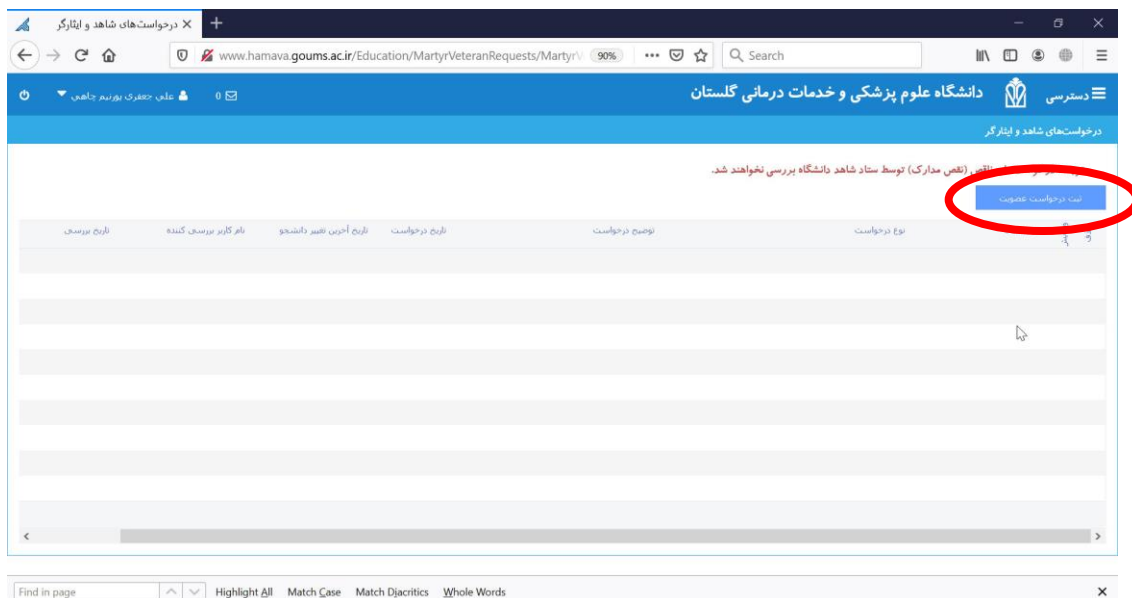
درخواست‌های شاهد و ایثارگر

www.hamava.goums.ac.ir/Education/MartyrVeteranRequests/MartyrV 90% Search

دسترسی دانشگاه علوم پزشکی و خدمات درمانی گلستان

علی جعفری پورنیم چاهی 0

درخواست‌های شاهد و ایثارگر

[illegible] ناقص (نقص مدارک) توسط ستاد شاهد دانشگاه بررسی نخواهند شد.

ثبت درخواست عضویت

| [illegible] | نوع درخواست | توضیح درخواست | تاریخ درخواست | تاریخ آخرین تغییر دانشجو | نام کاربر بررسی کننده | تاریخ بررسی |
|---|---|---|---|---|---|---|

Find in page Highlight All Match Case Match Diacritics Whole Words